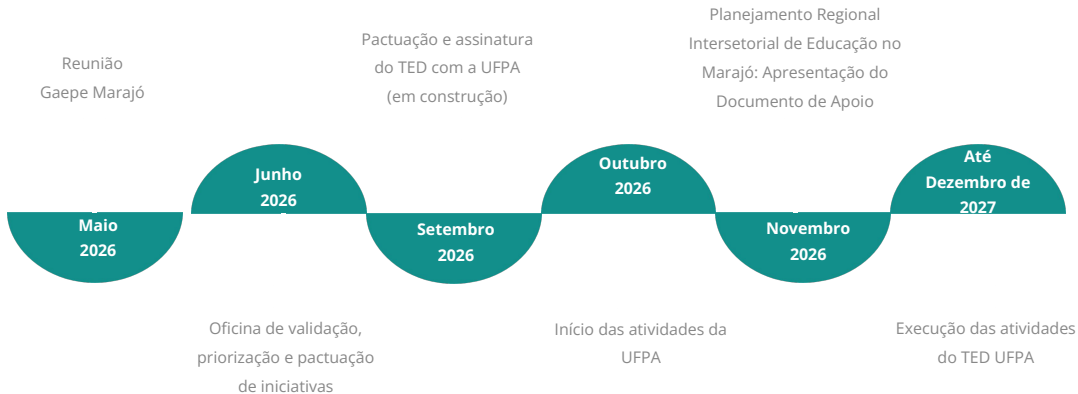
Reunião
Gaepe Marajó

Pactuação e assinatura
do TED com a UFPA
(em construção)

Planejamento Regional
Intersetorial de Educação no
Marajó: Apresentação do
Documento de Apoio

Maio
2026

Junho
2026

Setembro
2026

Outubro
2026

Novembro
2026

Até
Dezembro de
2027

Oficina de validação,
priorização e pactuação
de iniciativas

Início das atividades da
UFPA

Execução das atividades
do TED UFPA